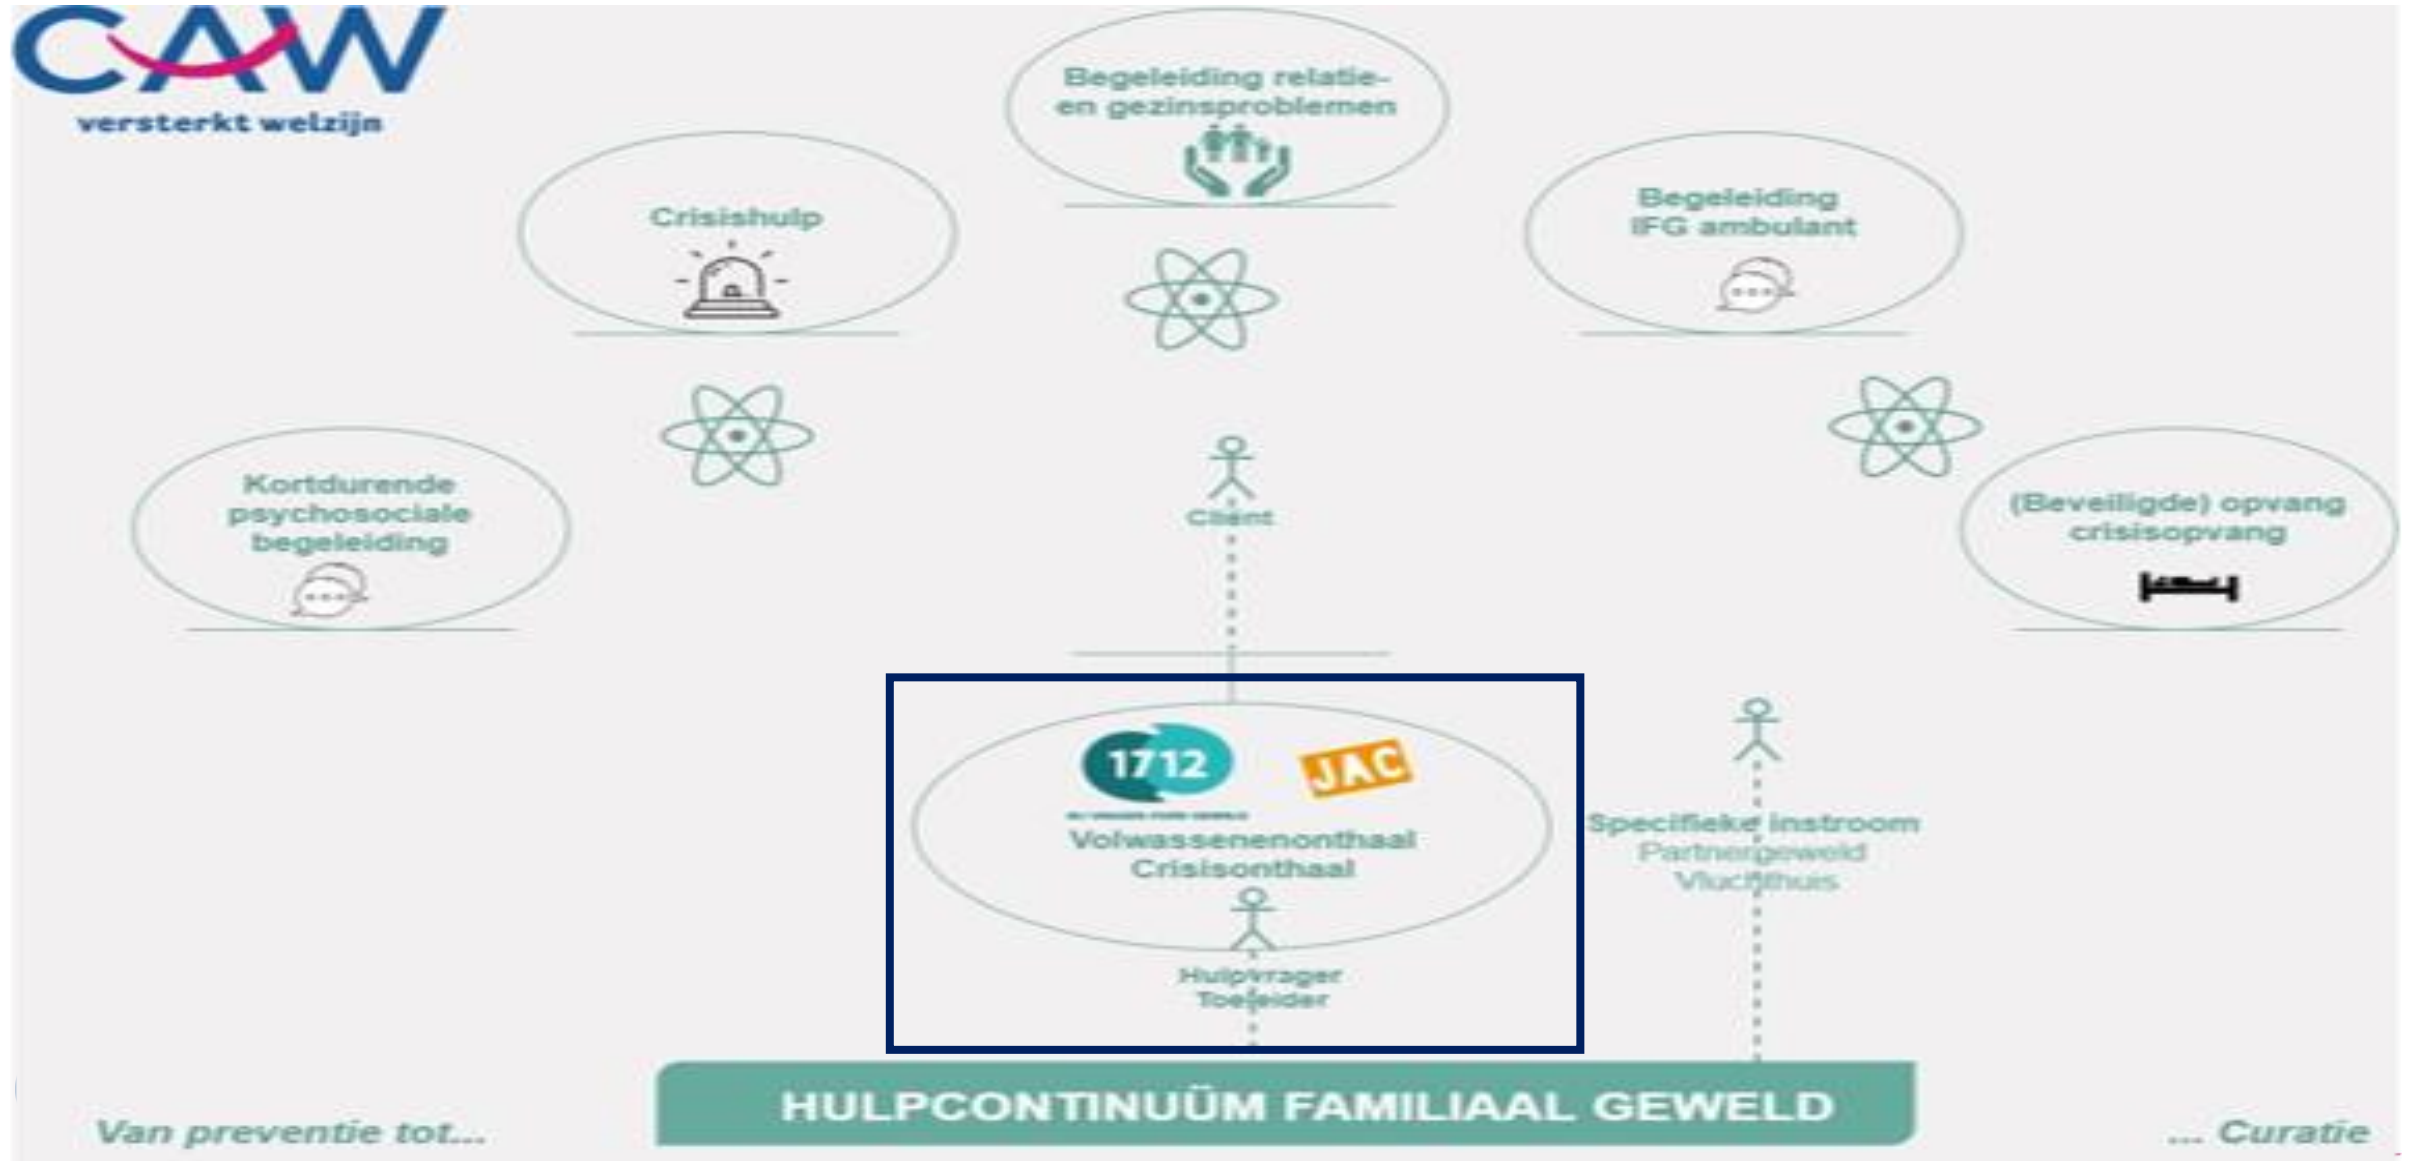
CAW
versterkt welzijn

Begeleiding relatie- en gezinsproblemen

Crisishulp

Begeleiding IFG ambulant

Kortdurende psychosociale begeleiding

Cliënt

(Beveiligde) opvang crisisopvang

1712

JAC

Volwassenenonthaal Crisisonthaal

Hulpvrager Toeleider

Specifieke instroom Partnergeweld Vluchthuis

HULPCONTINUÜM FAMILIAAL GEWELD

Van preventie tot...

... Curatie